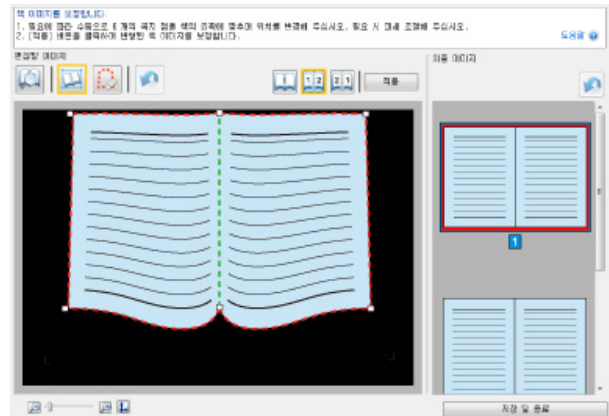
책 이미지를 보정합니다
1. 필요에 따라 수동으로 6 개의 곡지 점을 책의 윤곽에 맞추어 위치를 변경해 주십시오. 필요 시 페이지 조정해 주십시오.
2. [적용] 버튼을 클릭하여 변경된 후 이미지를 보정합니다.

도움말

편집할 이미지

1

1 2

2 1

적용

최종 이미지

1

저장 및 종료